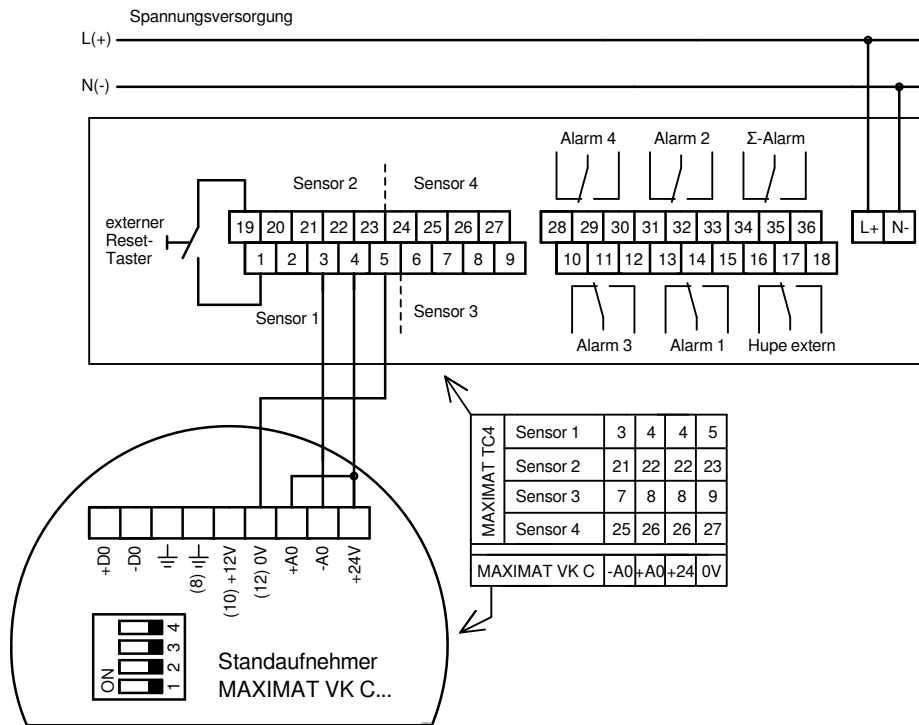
Spannungsversorgung

L(+)

N(-)

Alarm 4

Alarm 2

Σ-Alarm

Sensor 2

Sensor 4

externer Reset-Taster

19 20 21 22 23 24 25 26 27

1 2 3 4 5 6 7 8 9

28 29 30 31 32 33 34 35 36

10 11 12 13 14 15 16 17 18

L+ N-

Sensor 1

Sensor 3

Alarm 3

Alarm 1

Hupe extern

| MAXIMAT TC4 | Sensor 1 | 3 | 4 | 4 | 5 |
|---|---|---|---|---|---|
| | Sensor 2 | 21 | 22 | 22 | 23 |
| | Sensor 3 | 7 | 8 | 8 | 9 |
| | Sensor 4 | 25 | 26 | 26 | 27 |
| MAXIMAT VK C | | -A0 | +A0 | +24 | 0V |

+D0 -D0 ⏚ (8) ⏚ (10) +12V (12) 0V +A0 -A0 +24V

ON 1 2 3 4

Standaufnehmer
MAXIMAT VK C...